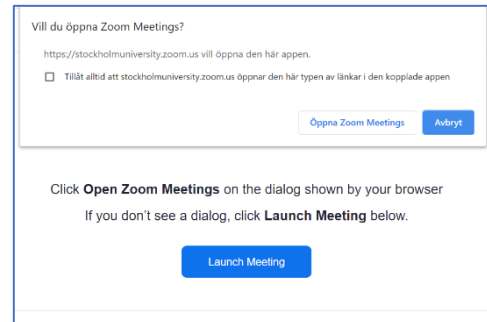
Vill du öppna Zoom Meetings?

https://stockholmuniversity.zoom.us vill öppna den här appen.

Tillåt alltid att stockholmuniversity.zoom.us öppnar den här typen av länkar i den kopplade appen

Öppna Zoom Meetings

Avbryt

Click **Open Zoom Meetings** on the dialog shown by your browser

If you don't see a dialog, click **Launch Meeting** below.

Launch Meeting